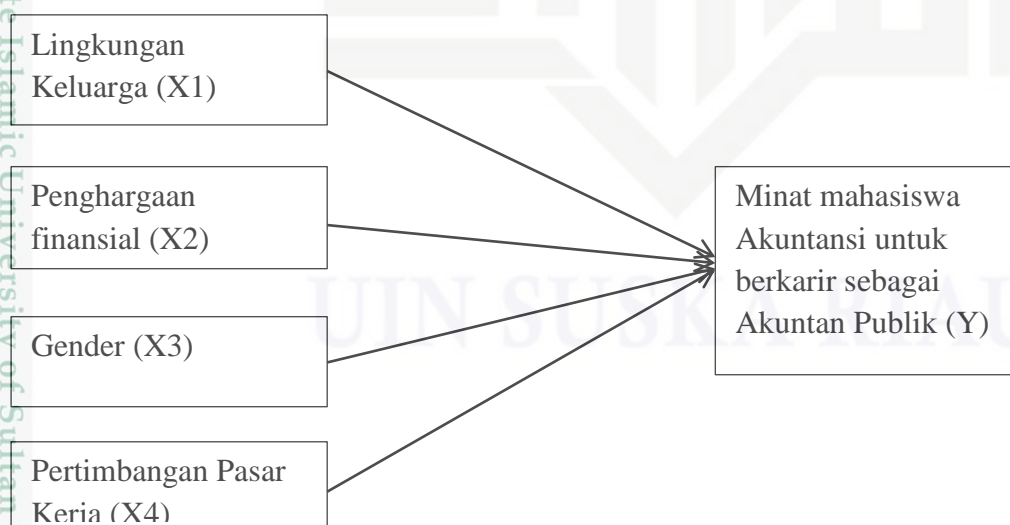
Lingkungan Keluarga (X1)

Penghargaan finansial (X2)

Gender (X3)

Pertimbangan Pasar Kerja (X4)

Minat mahasiswa Akuntansi untuk berkarir sebagai Akuntan Publik (Y)

UIN SUSKA RIAU

State Islamic University of Sultan